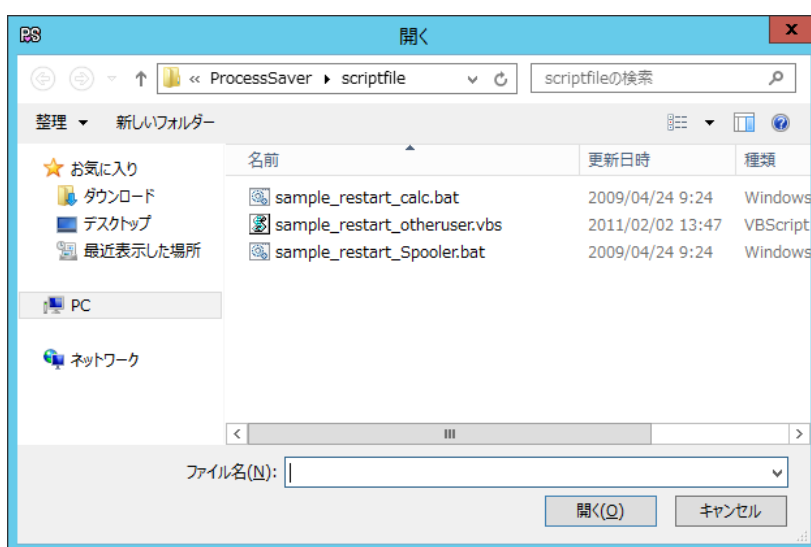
PS
開く
X
« ProcessSaver ▸ scriptfile
scriptfileの検索
整理 ▼
新しいフォルダー
お気に入り
ダウンロード
デスクトップ
最近表示した場所
PC
ネットワーク

| 名前 | 更新日時 | 種類 |
|---|---|---|
| sample_restart_calc.bat | 2009/04/24 9:24 | Windows |
| sample_restart_otheruser.vbs | 2011/02/02 13:47 | VBScript |
| sample_restart_Spooler.bat | 2009/04/24 9:24 | Windows |

III
ファイル名(N):
開く(O)
キャンセル